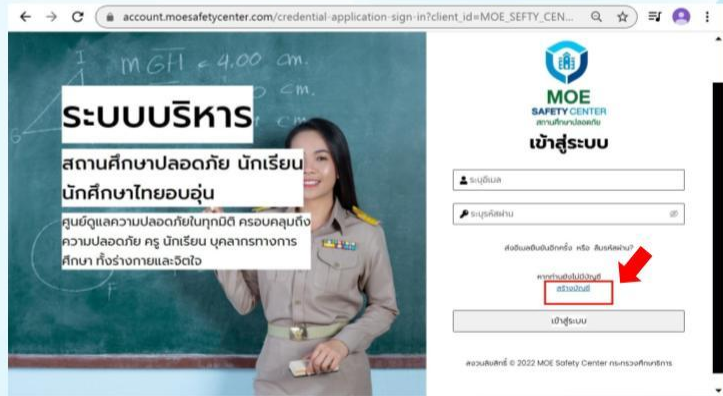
account.moesafetycenter.com/credential-application-sign-in?client_id=MOE_SEFTY_CEN...

MGH = 4.00 cm.

ระบบบริหาร

สถานศึกษาปลอดภัย นักเรียน นักศึกษาไทยอบอุ่น

ศูนย์ดูแลความปลอดภัยในทุกมิติ ครอบคลุมถึงความปลอดภัย ครู นักเรียน บุคลากรทางการศึกษา ทั้งร่างกายและจิตใจ

MOE
SAFETY CENTER
สถานศึกษาปลอดภัย

เข้าสู่ระบบ

ระบุอีเมล

ระบุรหัสผ่าน

ส่งอีเมลยืนยันอีกครั้ง หรือ ลืมรหัสผ่าน?

หากท่านยังไม่มีบัญชี
สร้างบัญชี

เข้าสู่ระบบ

สงวนลิขสิทธิ์ © 2022 MOE Safety Center กระทรวงศึกษาธิการ